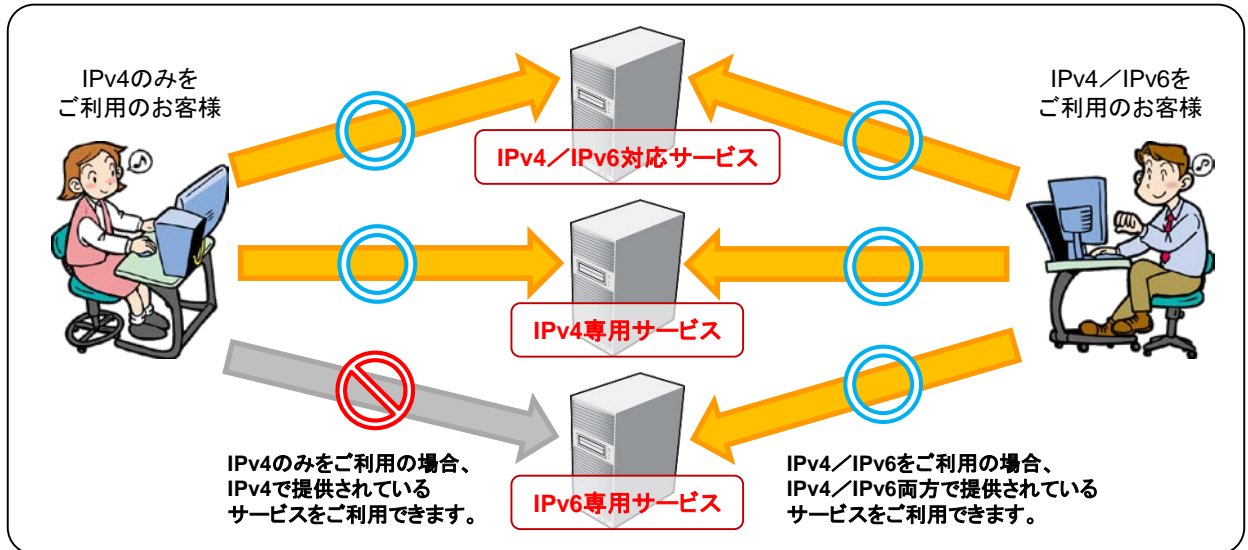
IPv4のみを
ご利用のお客様

IPv4／IPv6を
ご利用のお客様

IPv4／IPv6対応サービス

IPv4専用サービス

IPv6専用サービス

IPv4のみをご利用の場合、
IPv4で提供されている
サービスをご利用できます。

IPv4／IPv6をご利用の場合、
IPv4／IPv6両方で提供されている
サービスをご利用できます。